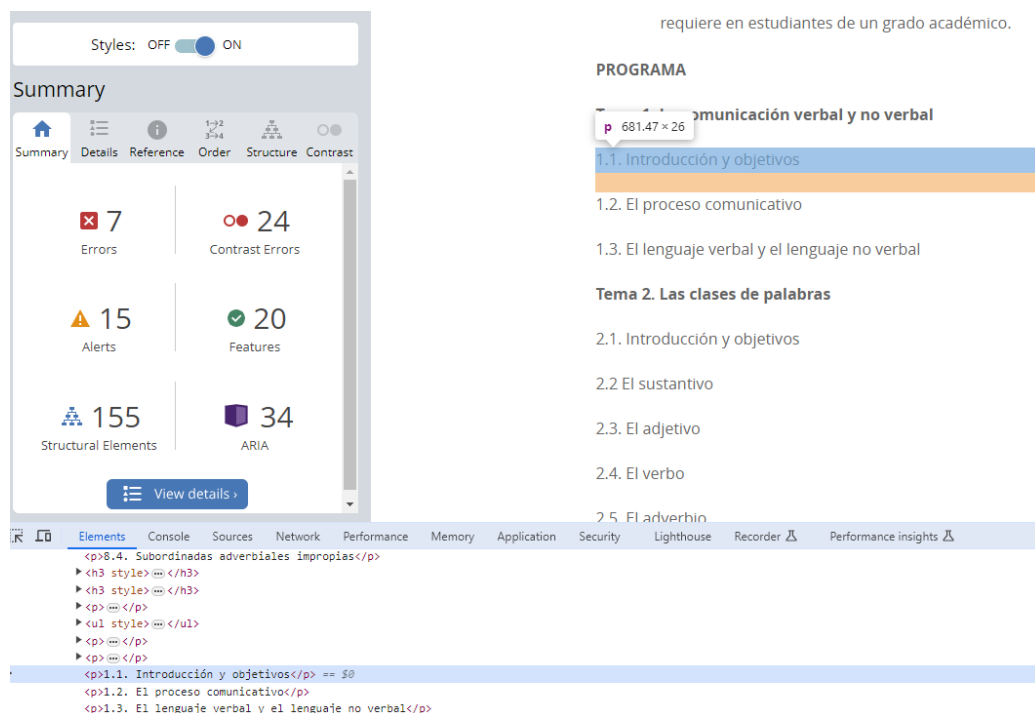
Styles: OFF ON

Summary

Summary Details Reference Order Structure Contrast

7
Errors

24
Contrast Errors

15
Alerts

20
Features

155
Structural Elements

34
ARIA

View details ›

requiere en estudiantes de un grado académico.

PROGRAMA

Tema 1. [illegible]omunicación verbal y no verbal

p 681.47 × 26

1.1. Introducción y objetivos

1.2. El proceso comunicativo

1.3. El lenguaje verbal y el lenguaje no verbal

Tema 2. Las clases de palabras

2.1. Introducción y objetivos

2.2 El sustantivo

2.3. El adjetivo

2.4. El verbo

2.5. El adverbio

Elements Console Sources Network Performance Memory Application Security Lighthouse Recorder Performance insights

<p>8.4. Subordinadas adverbiales impropias</p>
▶<h3 style>⋯</h3>
▶<h3 style>⋯</h3>
▶<p>⋯</p>
▶<ul style>⋯</ul>
▶<p>⋯</p>
▶<p>⋯</p>
<p>1.1. Introducción y objetivos</p> == $0
<p>1.2. El proceso comunicativo</p>
<p>1.3. El lenguaje verbal y el lenguaje no verbal</p>